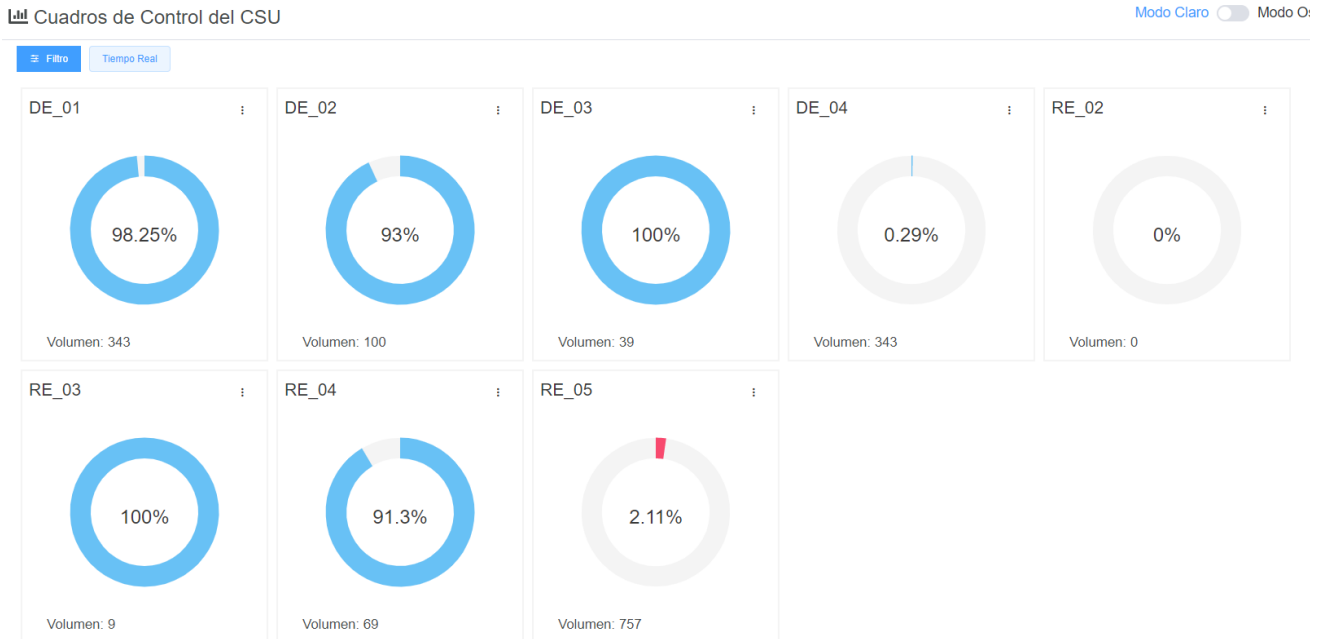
Cuadros de Control del CSU

Modo Claro Modo O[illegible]

Filtro

Tiempo Real

DE_01
98.25%
Volumen: 343

DE_02
93%
Volumen: 100

DE_03
100%
Volumen: 39

DE_04
0.29%
Volumen: 343

RE_02
0%
Volumen: 0

RE_03
100%
Volumen: 9

RE_04
91.3%
Volumen: 69

RE_05
2.11%
Volumen: 757